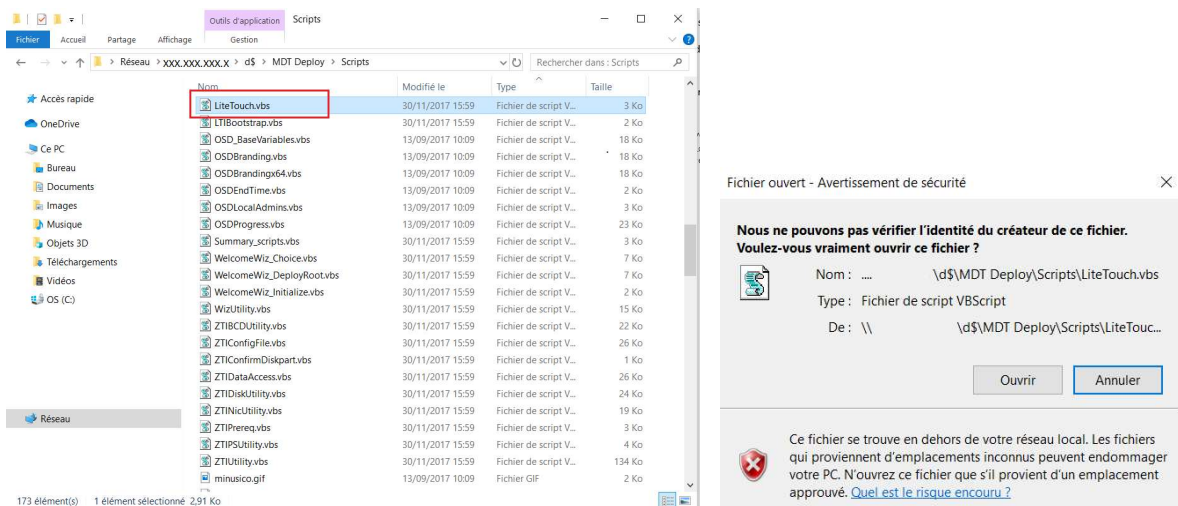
Outils d'application Scripts

Fichier Accueil Partage Affichage Gestion

> Réseau > XXX.XXX.XXX.X > d$ > MDT Deploy > Scripts

Rechercher dans : Scripts

Accès rapide
OneDrive
Ce PC
Bureau
Documents
Images
Musique
Objets 3D
Téléchargements
Vidéos
OS (C:)
Réseau

| Nom | Modifié le | Type | Taille |
|---|---|---|---|
| LiteTouch.vbs | 30/11/2017 15:59 | Fichier de script V... | 3 Ko |
| LTIBootstrap.vbs | 30/11/2017 15:59 | Fichier de script V... | 2 Ko |
| OSD_BaseVariables.vbs | 13/09/2017 10:09 | Fichier de script V... | 18 Ko |
| OSDBranding.vbs | 13/09/2017 10:09 | Fichier de script V... | 18 Ko |
| OSDBrandingx64.vbs | 13/09/2017 10:09 | Fichier de script V... | 18 Ko |
| OSDEndTime.vbs | 13/09/2017 10:09 | Fichier de script V... | 2 Ko |
| OSDLocalAdmins.vbs | 13/09/2017 10:09 | Fichier de script V... | 3 Ko |
| OSDProgress.vbs | 13/09/2017 10:09 | Fichier de script V... | 23 Ko |
| Summary_scripts.vbs | 30/11/2017 15:59 | Fichier de script V... | 3 Ko |
| WelcomeWiz_Choice.vbs | 30/11/2017 15:59 | Fichier de script V... | 7 Ko |
| WelcomeWiz_DeployRoot.vbs | 30/11/2017 15:59 | Fichier de script V... | 7 Ko |
| WelcomeWiz_Initialize.vbs | 30/11/2017 15:59 | Fichier de script V... | 2 Ko |
| WizUtility.vbs | 30/11/2017 15:59 | Fichier de script V... | 15 Ko |
| ZTIBCDUtility.vbs | 30/11/2017 15:59 | Fichier de script V... | 22 Ko |
| ZTIConfigFile.vbs | 30/11/2017 15:59 | Fichier de script V... | 26 Ko |
| ZTIConfirmDiskpart.vbs | 30/11/2017 15:59 | Fichier de script V... | 1 Ko |
| ZTIDataAccess.vbs | 30/11/2017 15:59 | Fichier de script V... | 26 Ko |
| ZTIDiskUtility.vbs | 30/11/2017 15:59 | Fichier de script V... | 24 Ko |
| ZTINicUtility.vbs | 30/11/2017 15:59 | Fichier de script V... | 19 Ko |
| ZTIPrereq.vbs | 30/11/2017 15:59 | Fichier de script V... | 3 Ko |
| ZTIPSUtility.vbs | 30/11/2017 15:59 | Fichier de script V... | 4 Ko |
| ZTIUtility.vbs | 30/11/2017 15:59 | Fichier de script V... | 134 Ko |
| minusico.gif | 13/09/2017 10:09 | Fichier GIF | 2 Ko |

173 élément(s) 1 élément sélectionné 2,91 Ko

Fichier ouvert - Avertissement de sécurité

Nous ne pouvons pas vérifier l'identité du créateur de ce fichier. Voulez-vous vraiment ouvrir ce fichier ?

Nom : .... \d$\MDT Deploy\Scripts\LiteTouch.vbs
Type : Fichier de script VBScript
De : \\ \d$\MDT Deploy\Scripts\LiteTouc...

Ouvrir Annuler

Ce fichier se trouve en dehors de votre réseau local. Les fichiers qui proviennent d'emplacements inconnus peuvent endommager votre PC. N'ouvrez ce fichier que s'il provient d'un emplacement approuvé. Quel est le risque encouru ?